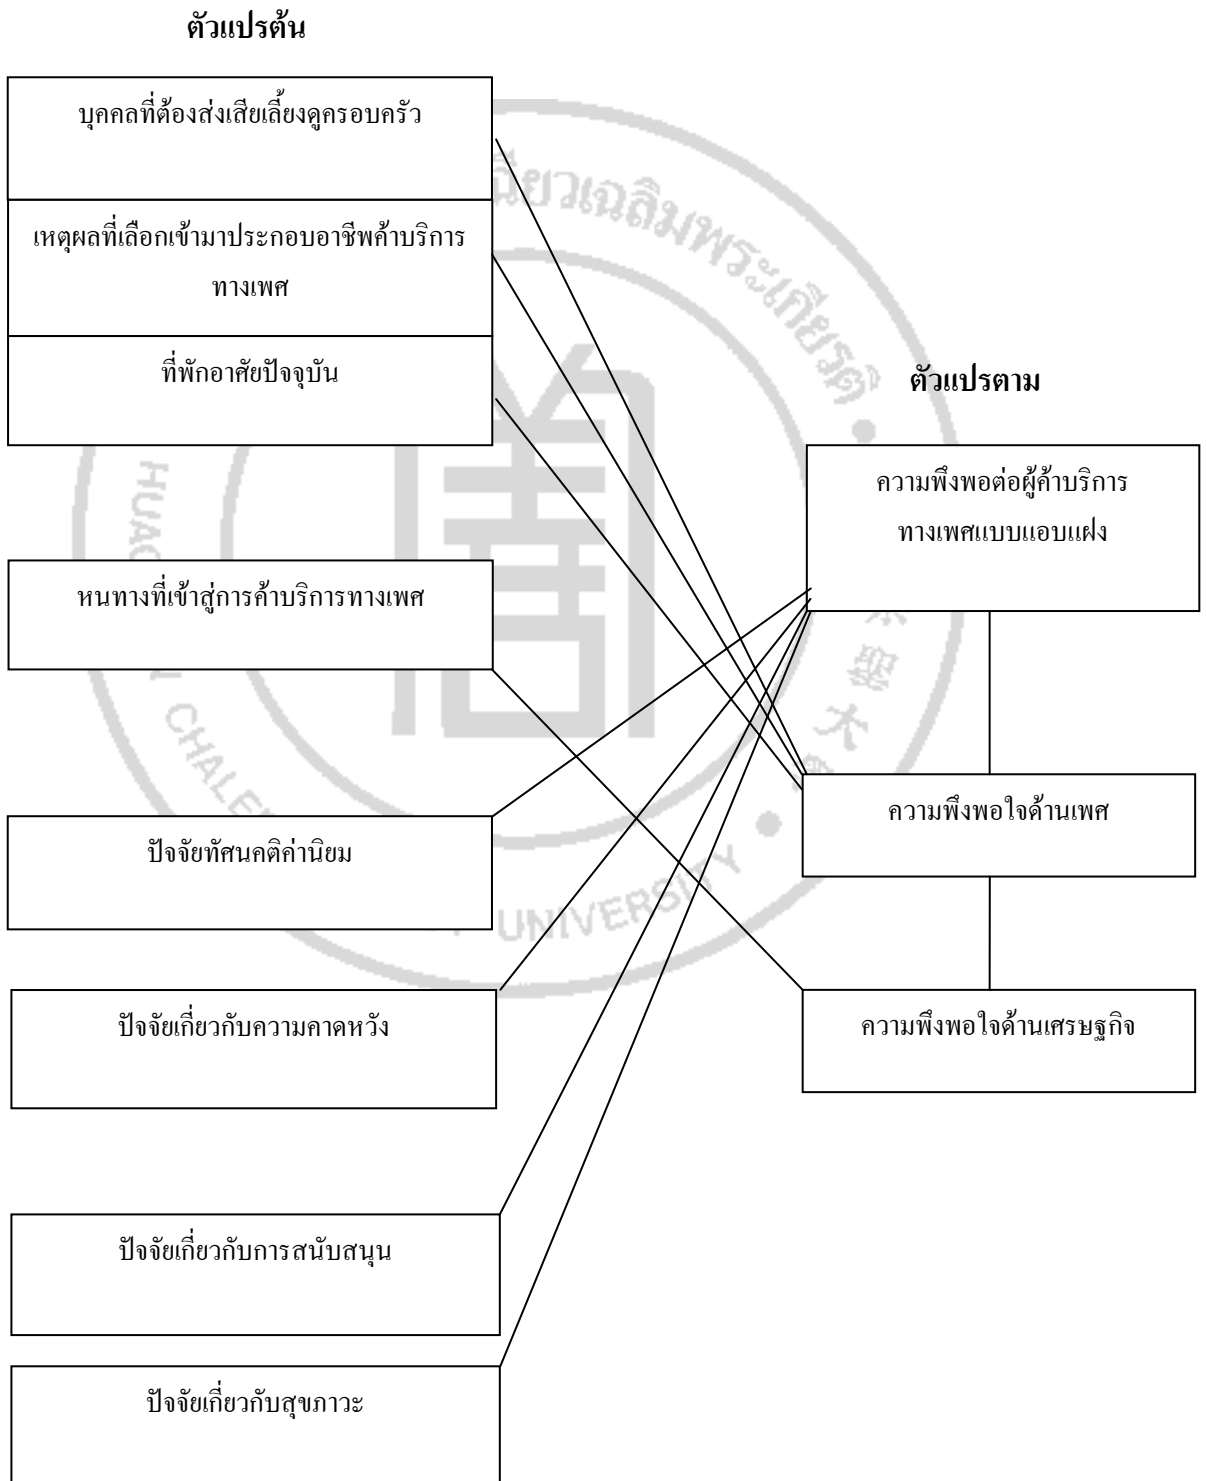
ตัวแปรต้น

บุคคลที่ต้องส่งเสียเลี้ยงดูครอบครัว

เหตุผลที่เลือกเข้ามาประกอบอาชีพค้าบริการทางเพศ

ที่พักอาศัยปัจจุบัน

หนทางที่เข้าสู่การค้าบริการทางเพศ

ปัจจัยทัศนคติค่านิยม

ปัจจัยเกี่ยวกับความคาดหวัง

ปัจจัยเกี่ยวกับการสนับสนุน

ปัจจัยเกี่ยวกับสุขภาวะ

ตัวแปรตาม

ความพึงพอต่อผู้ค้าบริการทางเพศแบบแอบแฝง

ความพึงพอใจด้านเพศ

ความพึงพอใจด้านเศรษฐกิจ

เฉลิมพระเกียรติ

HUAC CHALE UNIVERSITY